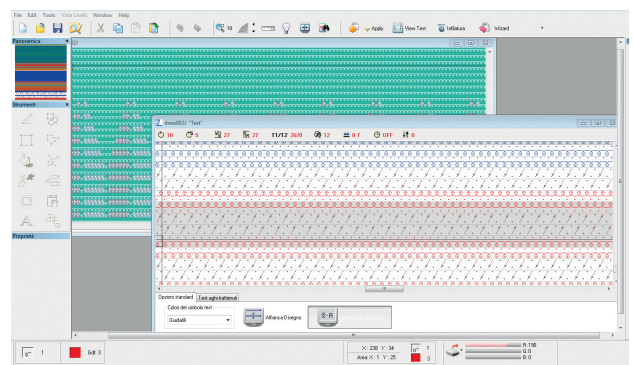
File Edit Tools Vista Livelli Window Help

18

Apply View Text Initiatura Wizard

Panoramica

Strumenti

Proprietà

linea0023 "Text"

18 5 27 27 T1/T2 26/0 12 8 1 OFF 0

Opzioni standard Text aghi/battenuti

Colori del simbolo text

Guidafili

Alliance Disegno

1 Edit 3

X: 238 Y: 34 1

Area X: 1 Y: 25 3

R 158

G 0

B 0